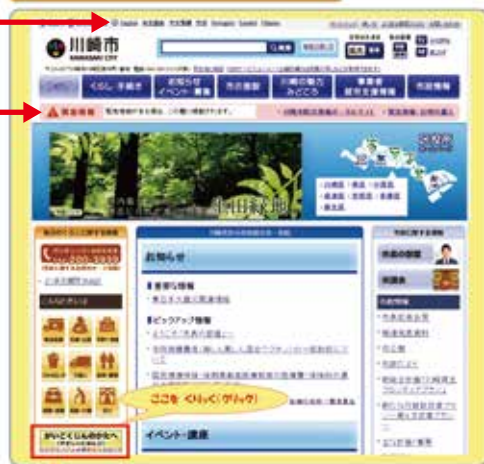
川崎市
KAWASAKI CITY
検索
くらし・手続き
お知らせ イベント・講座
市の基本
川崎の魅力 みどころ
事業者 経営支援情報
市政情報
緊急情報
お知らせ
重要な情報
ピックアップ情報
こんなときは
ここを クリック（ぐりっく）
イベント・講座
がいこくじんのかたへ